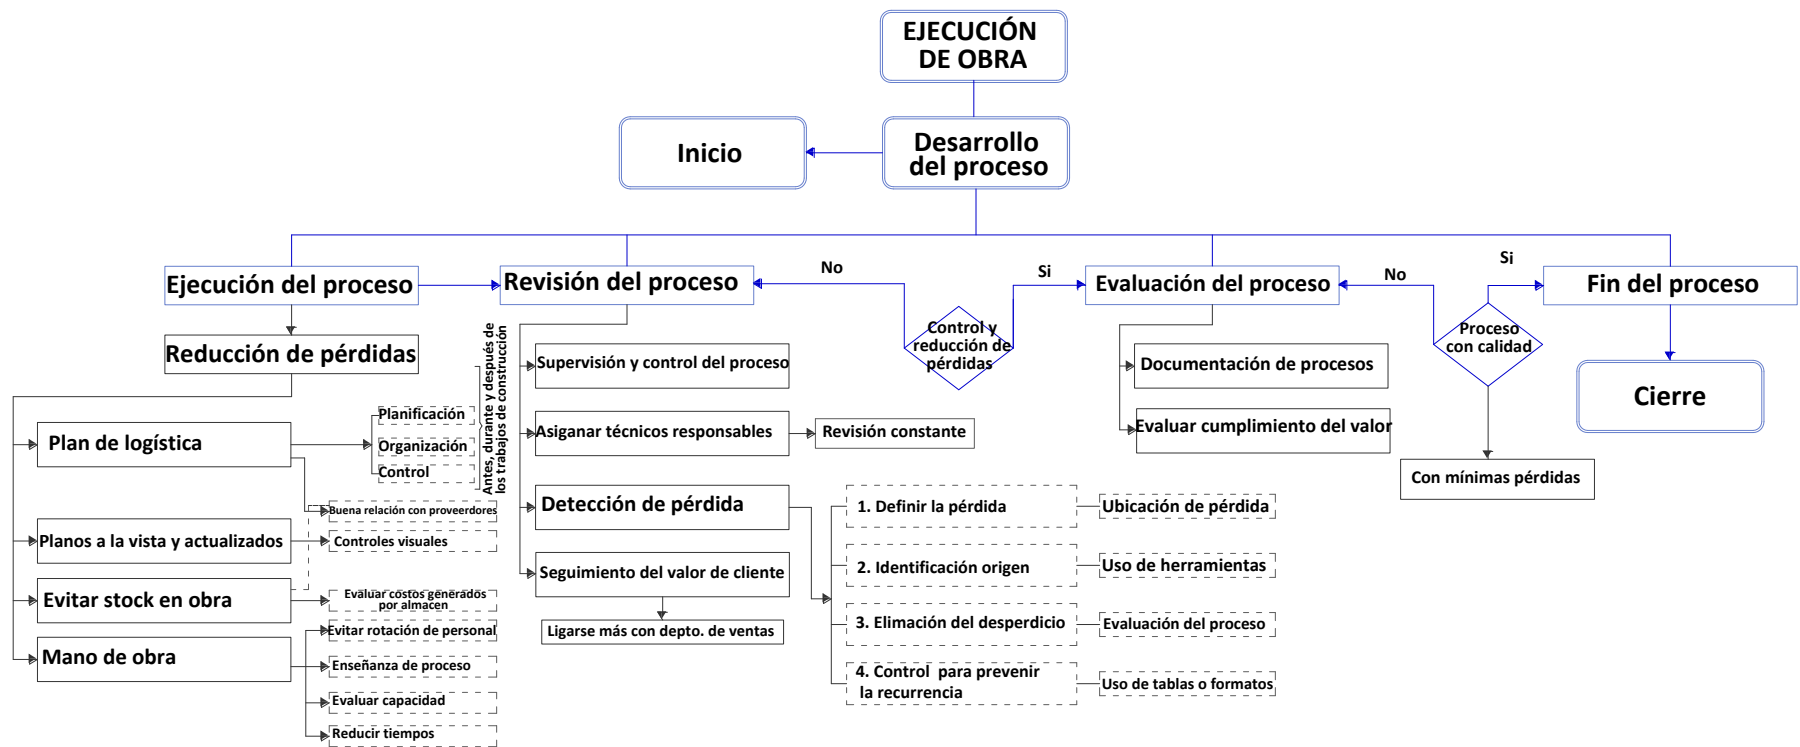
EJECUCIÓN DE OBRA

Inicio

Desarrollo del proceso

Ejecución del proceso

Revisión del proceso

No

Control y reducción de pérdidas

Si

Evaluación del proceso

No

Proceso con calidad

Si

Fin del proceso

Cierre

Reducción de pérdidas

Plan de logística

Planificación

Organización

Control

Antes, durante y después de los trabajos de construcción

Buena relación con proveedores

Planos a la vista y actualizados

Controles visuales

Evitar stock en obra

Evaluar costos generados por almacen

Mano de obra

Evitar rotación de personal

Enseñanza de proceso

Evaluar capacidad

Reducir tiempos

Supervisión y control del proceso

Asiganar técnicos responsables

Revisión constante

Detección de pérdida

Seguimiento del valor de cliente

Ligarse más con depto. de ventas

1. Definir la pérdida

Ubicación de pérdida

2. Identificación origen

Uso de herramientas

3. Elimación del desperdicio

Evaluación del proceso

4. Control para prevenir la recurrencia

Uso de tablas o formatos

Documentación de procesos

Evaluar cumplimiento del valor

Con mínimas pérdidas